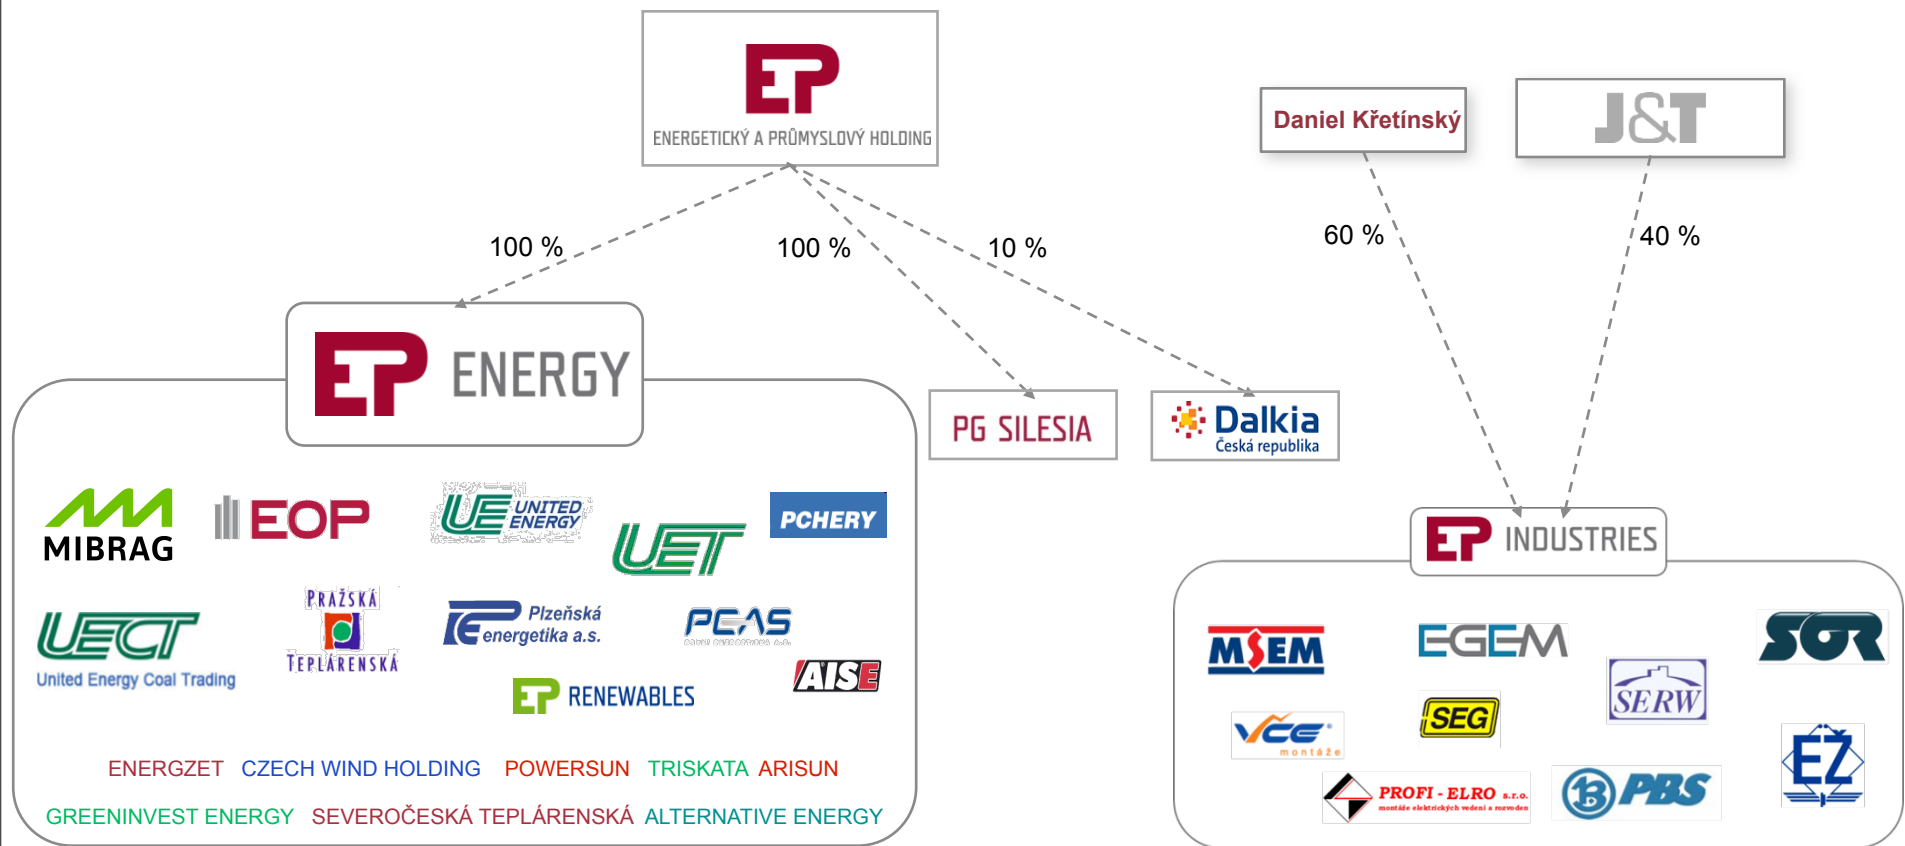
EP
ENERGETICKÝ A PRŮMYSLOVÝ HOLDING

Daniel Křetínský

J&T

100 %

100 %

10 %

60 %

40 %

EP ENERGY

PG SILESIA

Dalkia
Česká republika

EP INDUSTRIES

MIBRAG

EOP

UE UNITED ENERGY

UET

PCHERY

UECT
United Energy Coal Trading

PRAŽSKÁ TEPLÁRENSKÁ

Plzeňská energetika a.s.

PCAS

AISE

EP RENEWABLES

ENERGZET CZECH WIND HOLDING POWERSUN TRISKATA ARISUN

GREENINVEST ENERGY SEVEROČESKÁ TEPLÁRENSKÁ ALTERNATIVE ENERGY

MSEM

EGEM

SOR

SERW

VCE montáže

SEG

EŽ

PROFI - ELRO s.r.o.

PBS